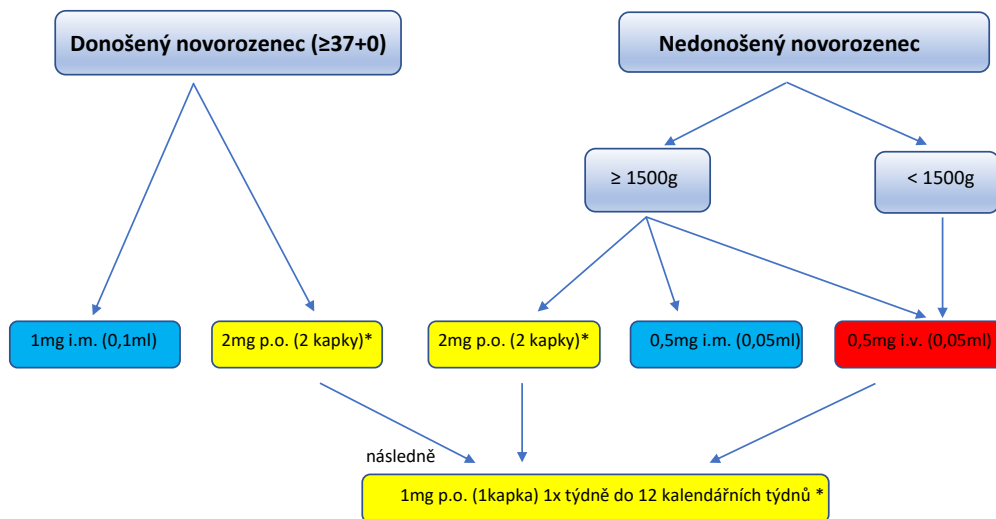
Donošený novorozenec (≥37+0)

Nedonošený novorozenec

≥ 1500g

< 1500g

1mg i.m. (0,1ml)

2mg p.o. (2 kapky)*

2mg p.o. (2 kapky)*

0,5mg i.m. (0,05ml)

0,5mg i.v. (0,05ml)

následně

1mg p.o. (1kapka) 1x týdně do 12 kalendářních týdnů *